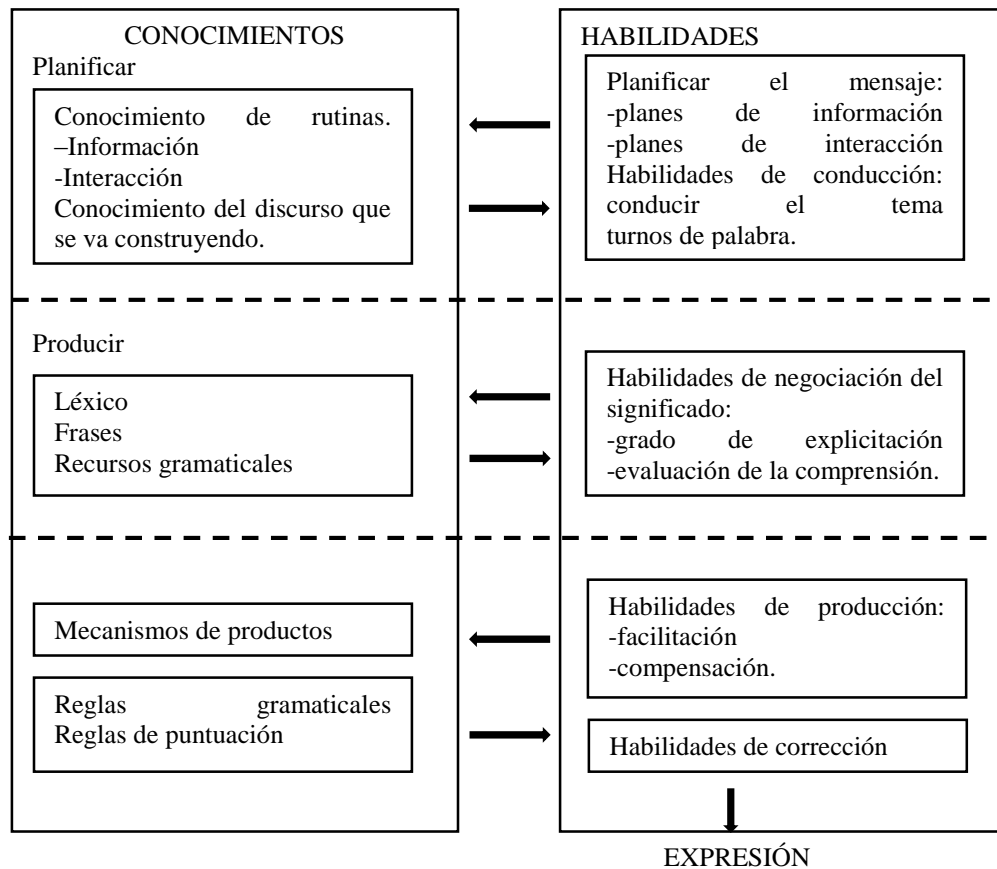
CONOCIMIENTOS

Planificar

Conocimiento de rutinas.
–Información
-Interacción
Conocimiento del discurso que se va construyendo.

Producir

Léxico
Frases
Recursos gramaticales

Mecanismos de productos

Reglas gramaticales
Reglas de puntuación

HABILIDADES

Planificar el mensaje:
-planes de información
-planes de interacción
Habilidades de conducción:
conducir el tema
turnos de palabra.

Habilidades de negociación del significado:
-grado de explicitación
-evaluación de la comprensión.

Habilidades de producción:
-facilitación
-compensación.

Habilidades de corrección

EXPRESIÓN